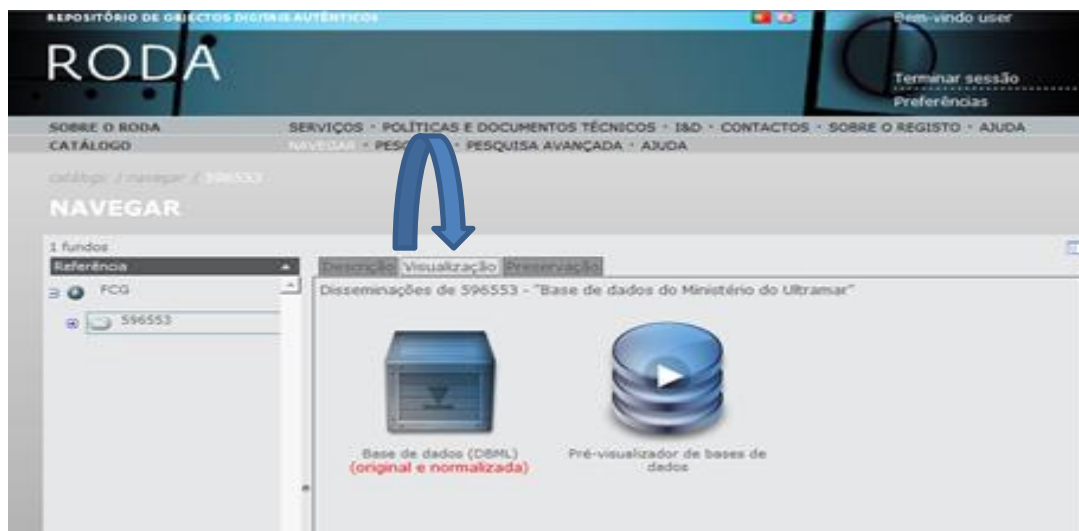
REPOSITÓRIO DE OBJECTOS DIGITAIS AUTÊNTICOS

Bem-vindo user

RODA

Terminar sessão
Preferências

SOBRE O RODA
CATÁLOGO

SERVIÇOS · POLÍTICAS E DOCUMENTOS TÉCNICOS · I&D · CONTACTOS · SOBRE O REGISTO · AJUDA
NAVEGAR · PES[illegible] · PESQUISA AVANÇADA · AJUDA

catálogo / navegar / 596553

NAVEGAR

1 fundos
Referência
FCG
596553

Descrição Visualização Preservação

Disseminações de 596553 - "Base de dados do Ministério do Ultramar"

Base de dados (DBML)
(original e normalizada)

Pré-visualizador de bases de dados